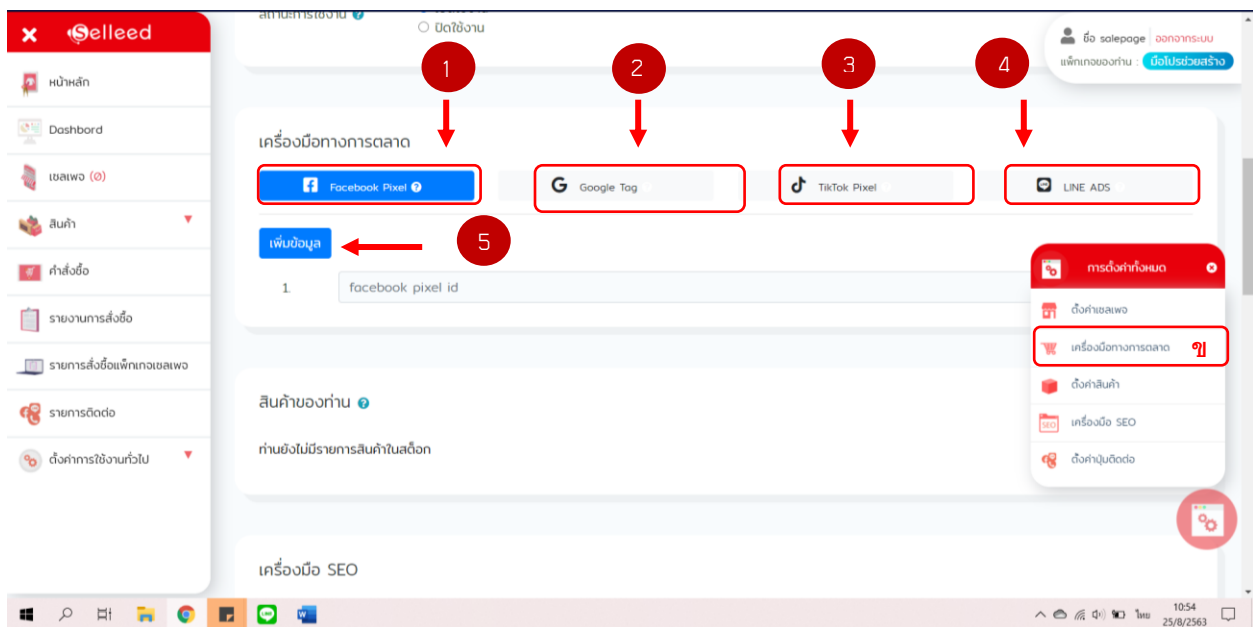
Selleed

หน้าหลัก

Dashbord

เซลเพจ (0)

สินค้า

คำสั่งซื้อ

รายงานการสั่งซื้อ

รายการสั่งซื้อแพ็กเกจเซลเพจ

รายการติดต่อ

ตั้งค่าการใช้งานทั่วไป

สถานะการใช้งาน

ปิดใช้งาน

1

2

3

4

ชื่อ salepage ออกจากระบบ

แพ็กเกจของท่าน : มือโปรช่วยสร้าง

เครื่องมือทางการตลาด

Facebook Pixel

Google Tag

TikTok Pixel

LINE ADS

เพิ่มข้อมูล

5

1. facebook pixel id

การตั้งค่าทั้งหมด

ตั้งค่าเซลเพจ

เครื่องมือทางการตลาด

ข

ตั้งค่าสินค้า

เครื่องมือ SEO

ตั้งค่าปุ่มติดต่อ

สินค้าของท่าน

ท่านยังไม่มีรายการสินค้าในสต็อก

เครื่องมือ SEO

ไทย 10:54 25/8/2563